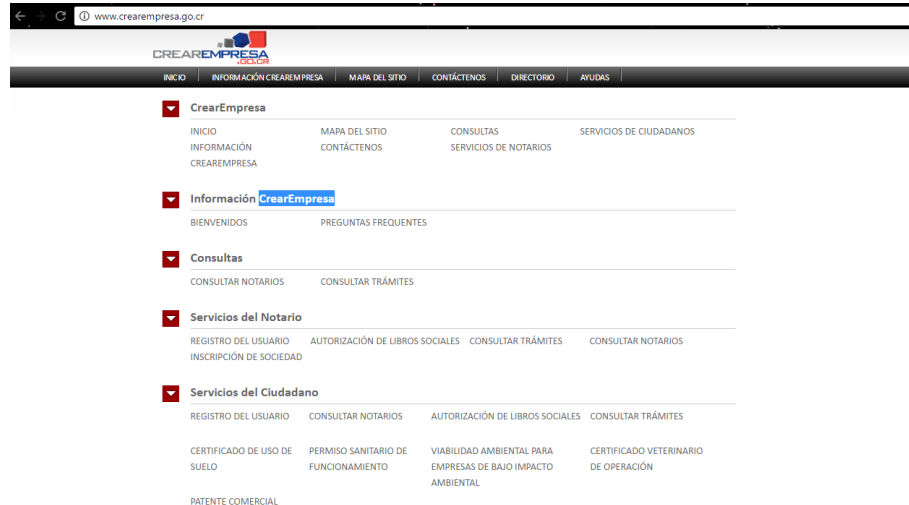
www.crearempresa.go.cr

CREAREMPRESA .GO.CR

INICIO | INFORMACIÓN CREAREMPRESA | MAPA DEL SITIO | CONTÁCTENOS | DIRECTORIO | AYUDAS

CrearEmpresa

INICIO
INFORMACIÓN CREAREMPRESA
MAPA DEL SITIO
CONTÁCTENOS
CONSULTAS
SERVICIOS DE NOTARIOS
SERVICIOS DE CIUDADANOS

Información CrearEmpresa

BIENVENIDOS
PREGUNTAS FREQUENTES

Consultas

CONSULTAR NOTARIOS
CONSULTAR TRÁMITES

Servicios del Notario

REGISTRO DEL USUARIO
AUTORIZACIÓN DE LIBROS SOCIALES
CONSULTAR TRÁMITES
CONSULTAR NOTARIOS
INSCRIPCIÓN DE SOCIEDAD

Servicios del Ciudadano

REGISTRO DEL USUARIO
CONSULTAR NOTARIOS
AUTORIZACIÓN DE LIBROS SOCIALES
CONSULTAR TRÁMITES

CERTIFICADO DE USO DE SUELO
PERMISO SANITARIO DE FUNCIONAMIENTO
VIABILIDAD AMBIENTAL PARA EMPRESAS DE BAJO IMPACTO AMBIENTAL
CERTIFICADO VETERINARIO DE OPERACIÓN

PATENTE COMERCIAL